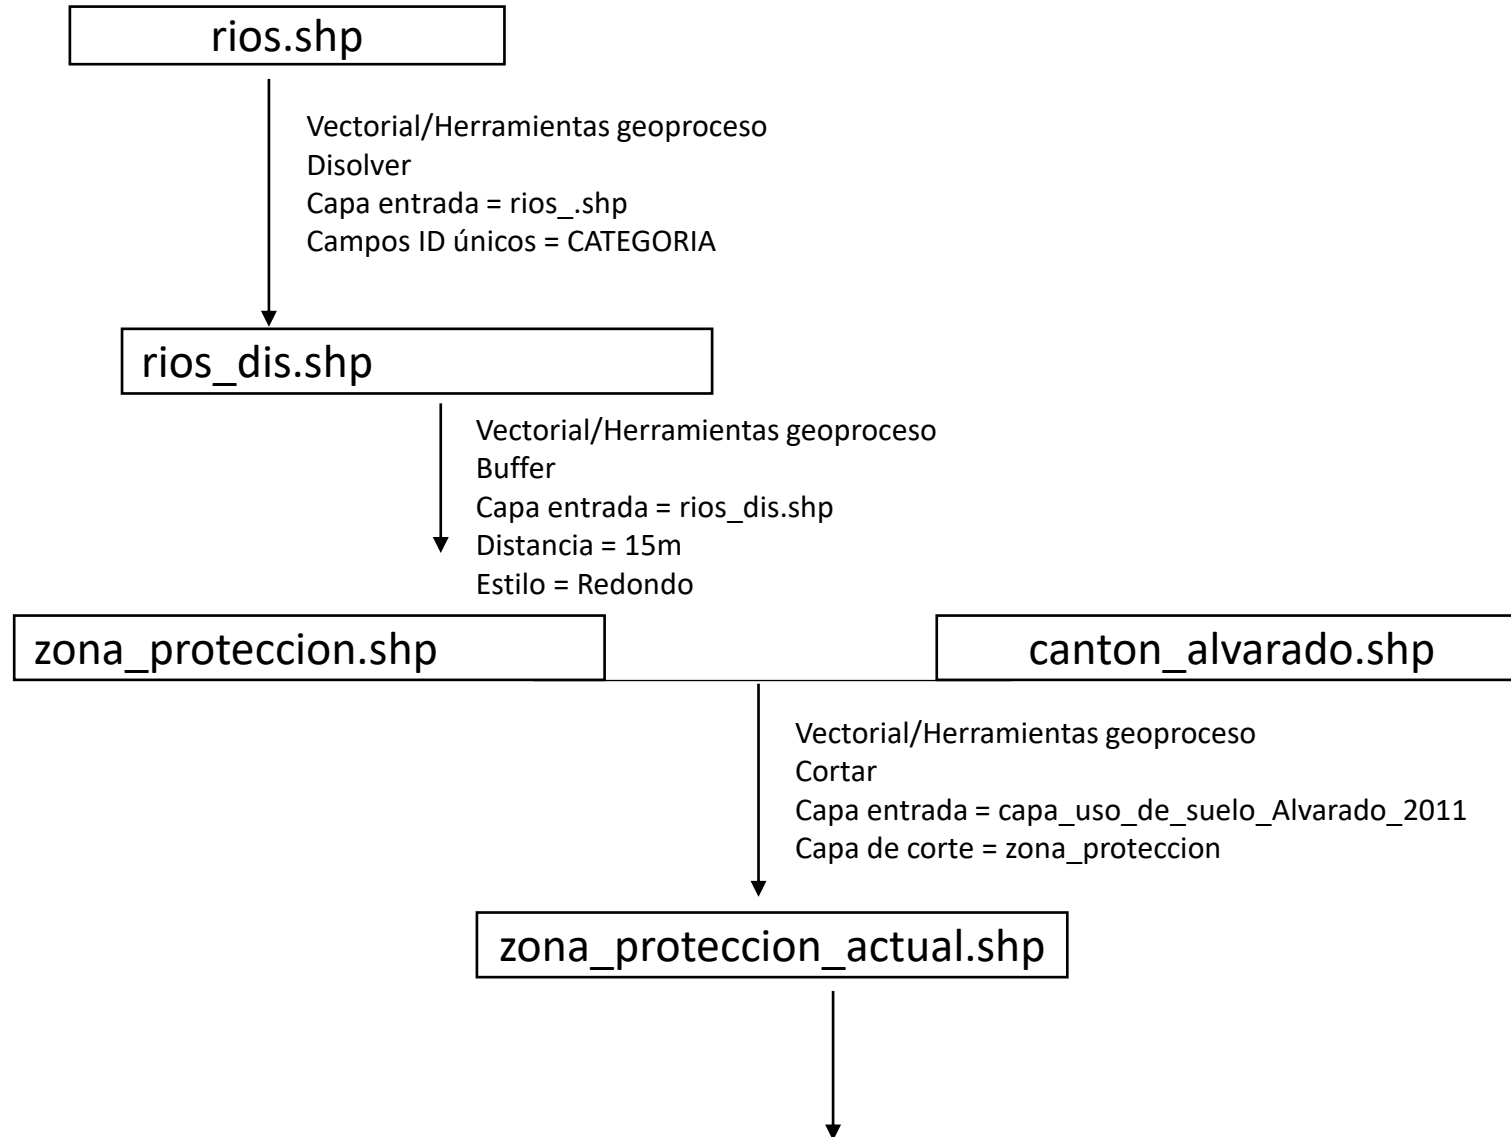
rios.shp

Vectorial/Herramientas geoproceso
Disolver
Capa entrada = rios_.shp
Campos ID únicos = CATEGORIA

rios_dis.shp

Vectorial/Herramientas geoproceso
Buffer
Capa entrada = rios_dis.shp
Distancia = 15m
Estilo = Redondo

zona_proteccion.shp

canton_alvarado.shp

Vectorial/Herramientas geoproceso
Cortar
Capa entrada = capa_uso_de_suelo_Alvarado_2011
Capa de corte = zona_proteccion

zona_proteccion_actual.shp